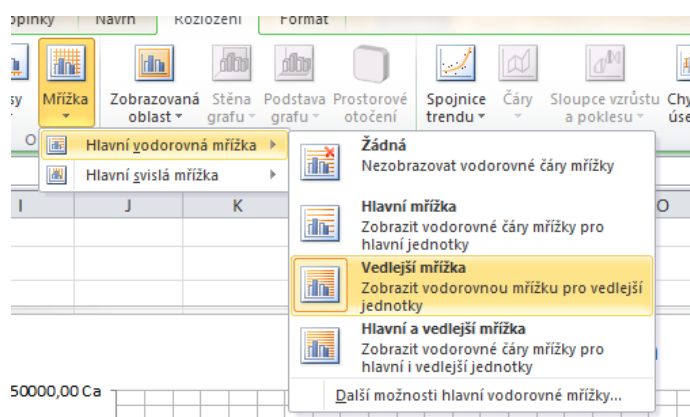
pinky Návrh Rozložení Formát

sy Mřížka Zobrazovaná oblast Stěna grafu Podstava grafu Prostorové otočení Spojnice trendu Čáry Sloupce vzrůstu a poklesu Chy úse

O

Hlavní vodorovná mřížka

Hlavní svislá mřížka

I J K O

Žádná
Nezobrazovat vodorovné čáry mřížky

Hlavní mřížka
Zobrazit vodorovné čáry mřížky pro hlavní jednotky

Vedlejší mřížka
Zobrazit vodorovnou mřížku pro vedlejší jednotky

Hlavní a vedlejší mřížka
Zobrazit vodorovné čáry mřížky pro hlavní i vedlejší jednotky

Další možnosti hlavní vodorovné mřížky...

50000,00 Ca